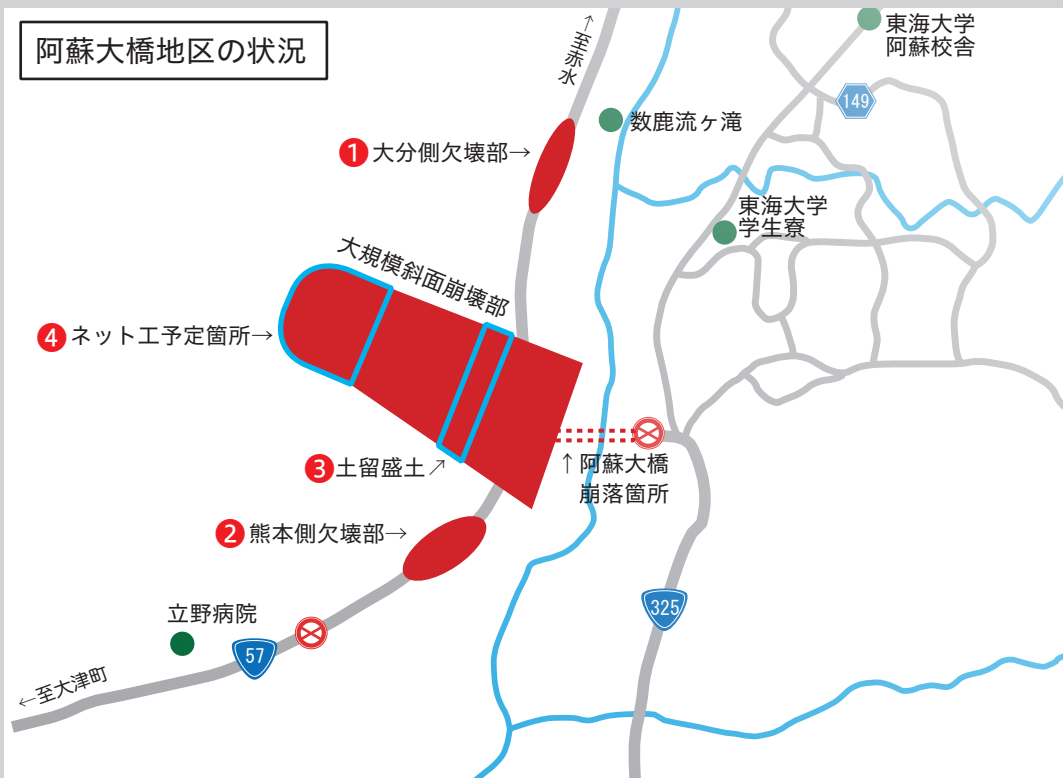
阿蘇大橋地区の状況

↑至赤水

東海大学
阿蘇校舎

149

数鹿流ヶ滝

1 大分側欠壊部→

東海大学
学生寮

大規模斜面崩壊部

4 ネット工予定箇所→

3 土留盛土↗

↑阿蘇大橋
崩落箇所

2 熊本側欠壊部→

立野病院

325

57

←至大津町